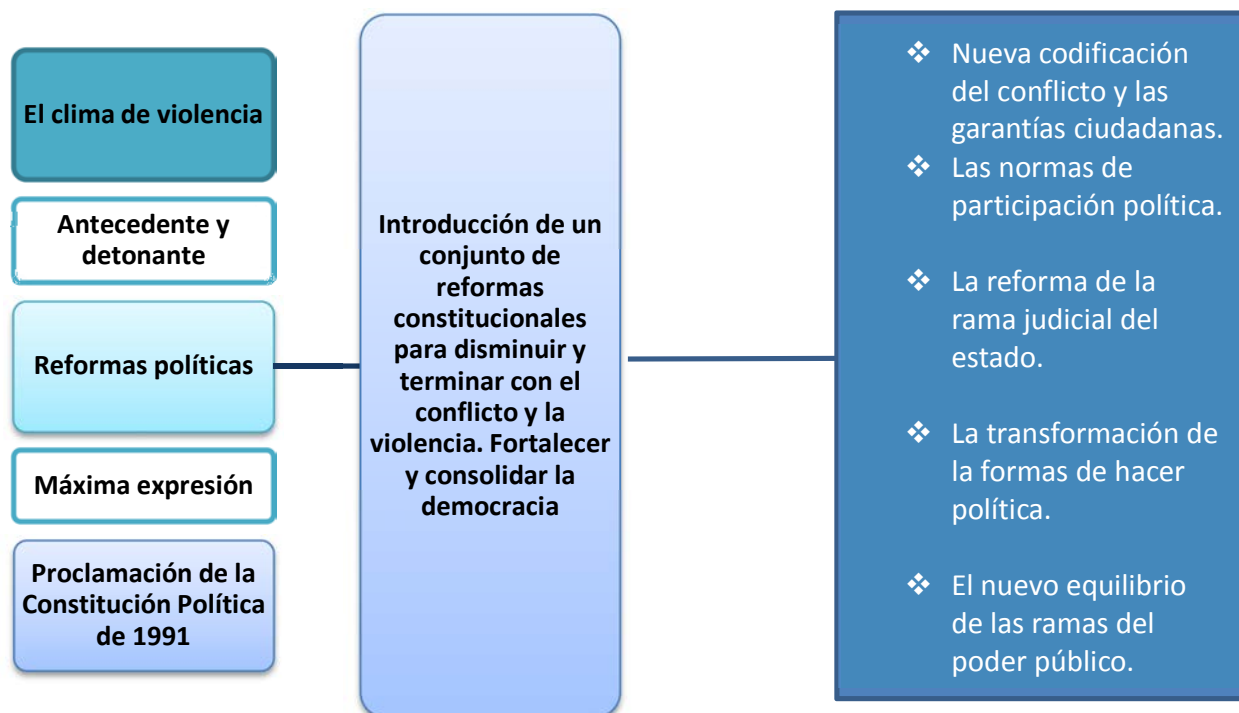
El clima de violencia

Antecedente y detonante

Reformas políticas

Máxima expresión

Proclamación de la Constitución Política de 1991

Introducción de un conjunto de reformas constitucionales para disminuir y terminar con el conflicto y la violencia. Fortalecer y consolidar la democracia

❖ Nueva codificación del conflicto y las garantías ciudadanas.
❖ Las normas de participación política.
❖ La reforma de la rama judicial del estado.
❖ La transformación de la formas de hacer política.
❖ El nuevo equilibrio de las ramas del poder público.